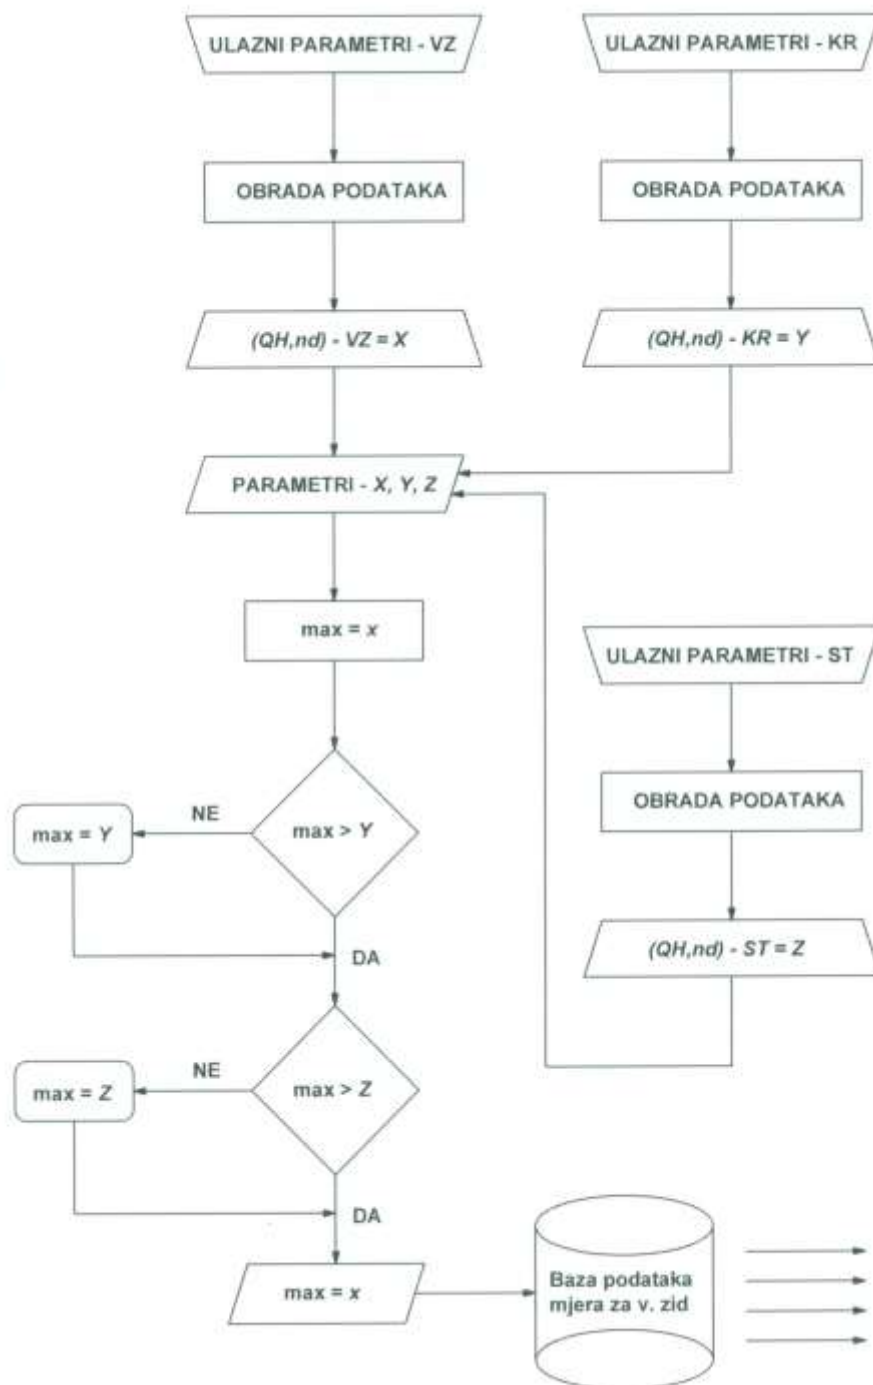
ULAZNI PARAMETRI - VZ

ULAZNI PARAMETRI - KR

OBRADA PODATAKA

OBRADA PODATAKA

(QH,nd) - VZ = X

(QH,nd) - KR = Y

PARAMETRI - X, Y, Z

max = x

ULAZNI PARAMETRI - ST

OBRADA PODATAKA

NE

max = Y

max > Y

DA

(QH,nd) - ST = Z

NE

max = Z

max > Z

DA

max = x

Baza podataka mjera za v. zid